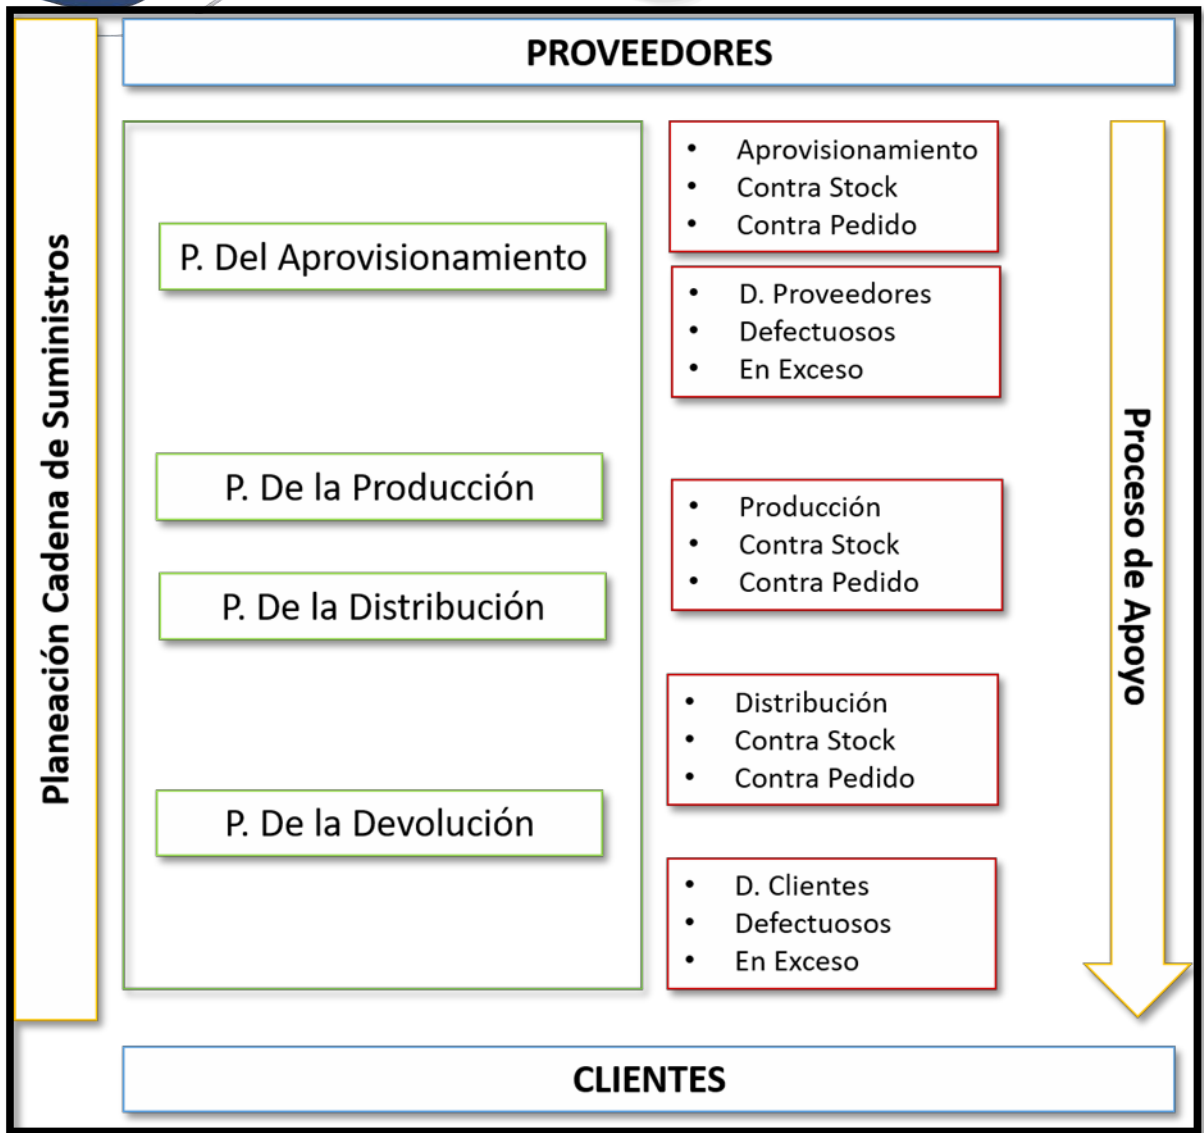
Planeación Cadena de Suministros

PROVEEDORES

P. Del Aprovisionamiento

- Aprovisionamiento
- Contra Stock
- Contra Pedido

- D. Proveedores
- Defectuosos
- En Exceso

P. De la Producción

P. De la Distribución

- Producción
- Contra Stock
- Contra Pedido

- Distribución
- Contra Stock
- Contra Pedido

P. De la Devolución

- D. Clientes
- Defectuosos
- En Exceso

Proceso de Apoyo

CLIENTES